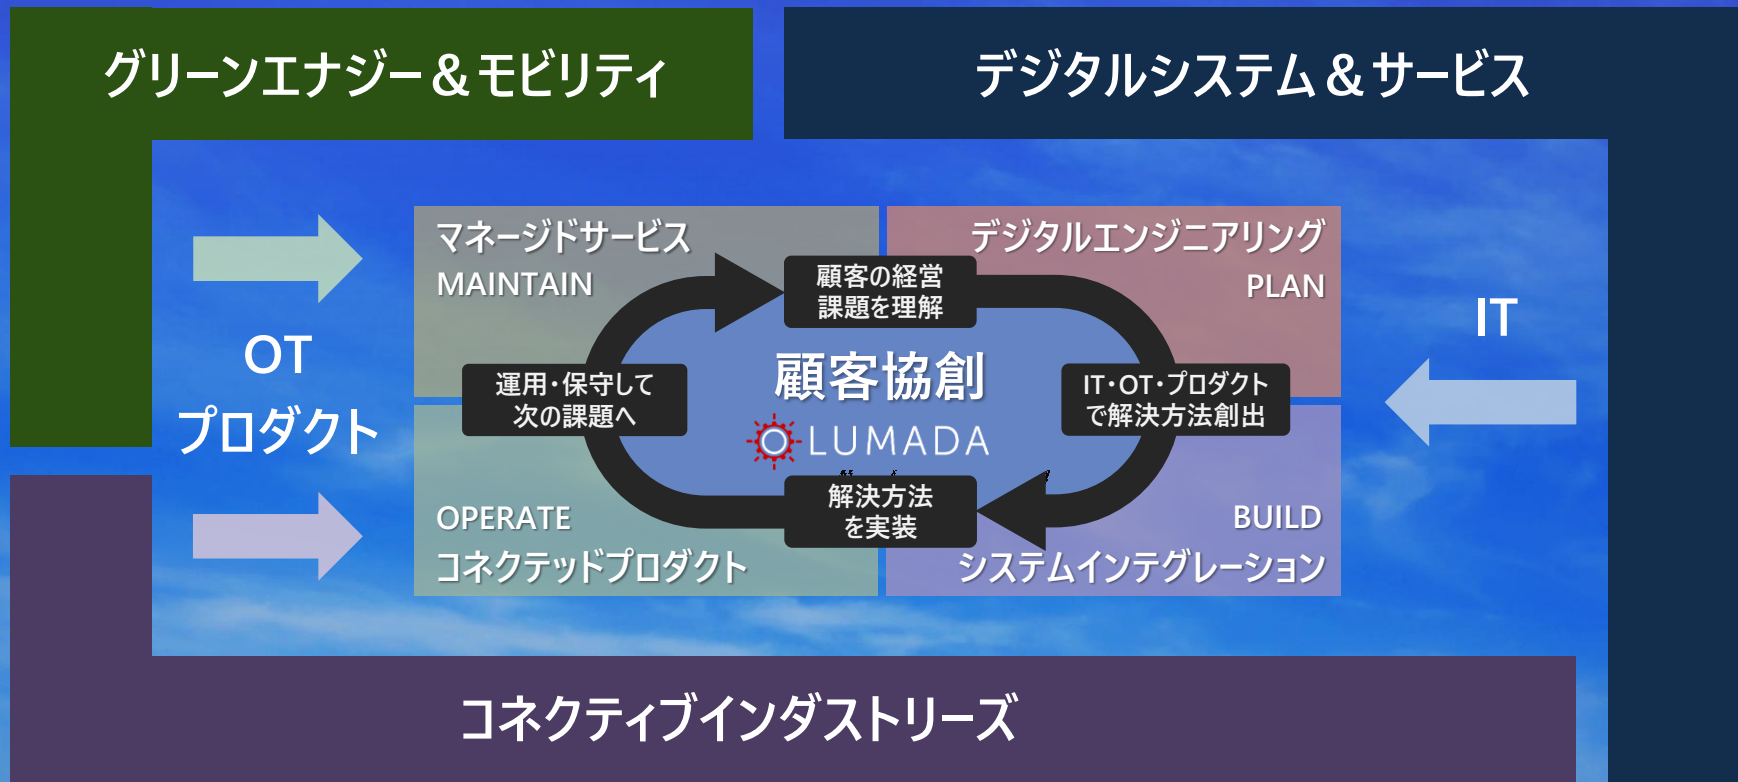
グリーンエナジー＆モビリティ

デジタルシステム＆サービス

OT
プロダクト

マネージドサービス
MAINTAIN

デジタルエンジニアリング
PLAN

顧客の経営
課題を理解

運用・保守して
次の課題へ

顧客協創

LUMADA

IT・OT・プロダクト
で解決方法創出

IT

解決方法
を実装

OPERATE
コネクテッドプロダクト

BUILD
システムインテグレーション

コネクティブインダストリーズ